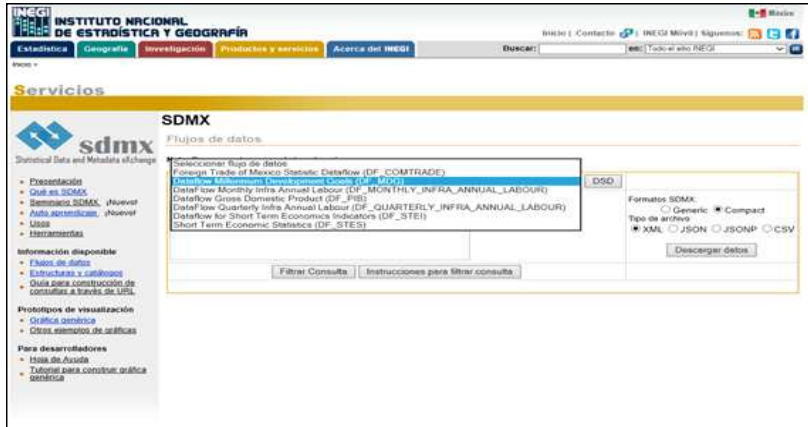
INEGI INSTITUTO NACIONAL DE ESTADÍSTICA Y GEOGRAFÍA

México

Inicio | Contacto | INEGI Móvil | Síguenos:

Estadística Geografía Investigación Productos y servicios Acerca del INEGI

Buscar: en: Todo el sitio INEGI

Inicio >

Servicios

sdmx
Statistical Data and Metadata eXchange

- Presentación
- Qué es SDMX
- Seminario SDMX ¡Nuevo!
- Auto aprendizaje ¡Nuevo!
- Usos
- Herramientas

Información disponible
- Flujos de datos
- Estructuras y catálogos
- Guía para construcción de consultas a través de URL

Prototipos de visualización
- Gráfica genérica
- Otros ejemplos de gráficas

Para desarrolladores
- Hoja de Ayuda
- Tutorial para construir gráfica genérica

SDMX

Flujos de datos

Seleccionar flujo de datos
Foreign Trade of Mexico Statistic Dataflow (DF_COMTRADE)
Dataflow Millennium Development Goals (DF_MDG)
DataFlow Monthly Infra Annual Labour (DF_MONTHLY_INFRA_ANNUAL_LABOUR)
Dataflow Gross Domestic Product (DF_PIB)
DataFlow Quarterly Infra Annual Labour (DF_QUARTERLY_INFRA_ANNUAL_LABOUR)
Dataflow for Short Term Economics Indicators (DF_STEI)
Short Term Economic Statistics (DF_STES)

DSD

Formatos SDMX:
Generic Compact
Tipo de archivo
XML JSON JSONP CSV

Descargar datos

Filtrar Consulta Instrucciones para filtrar consulta